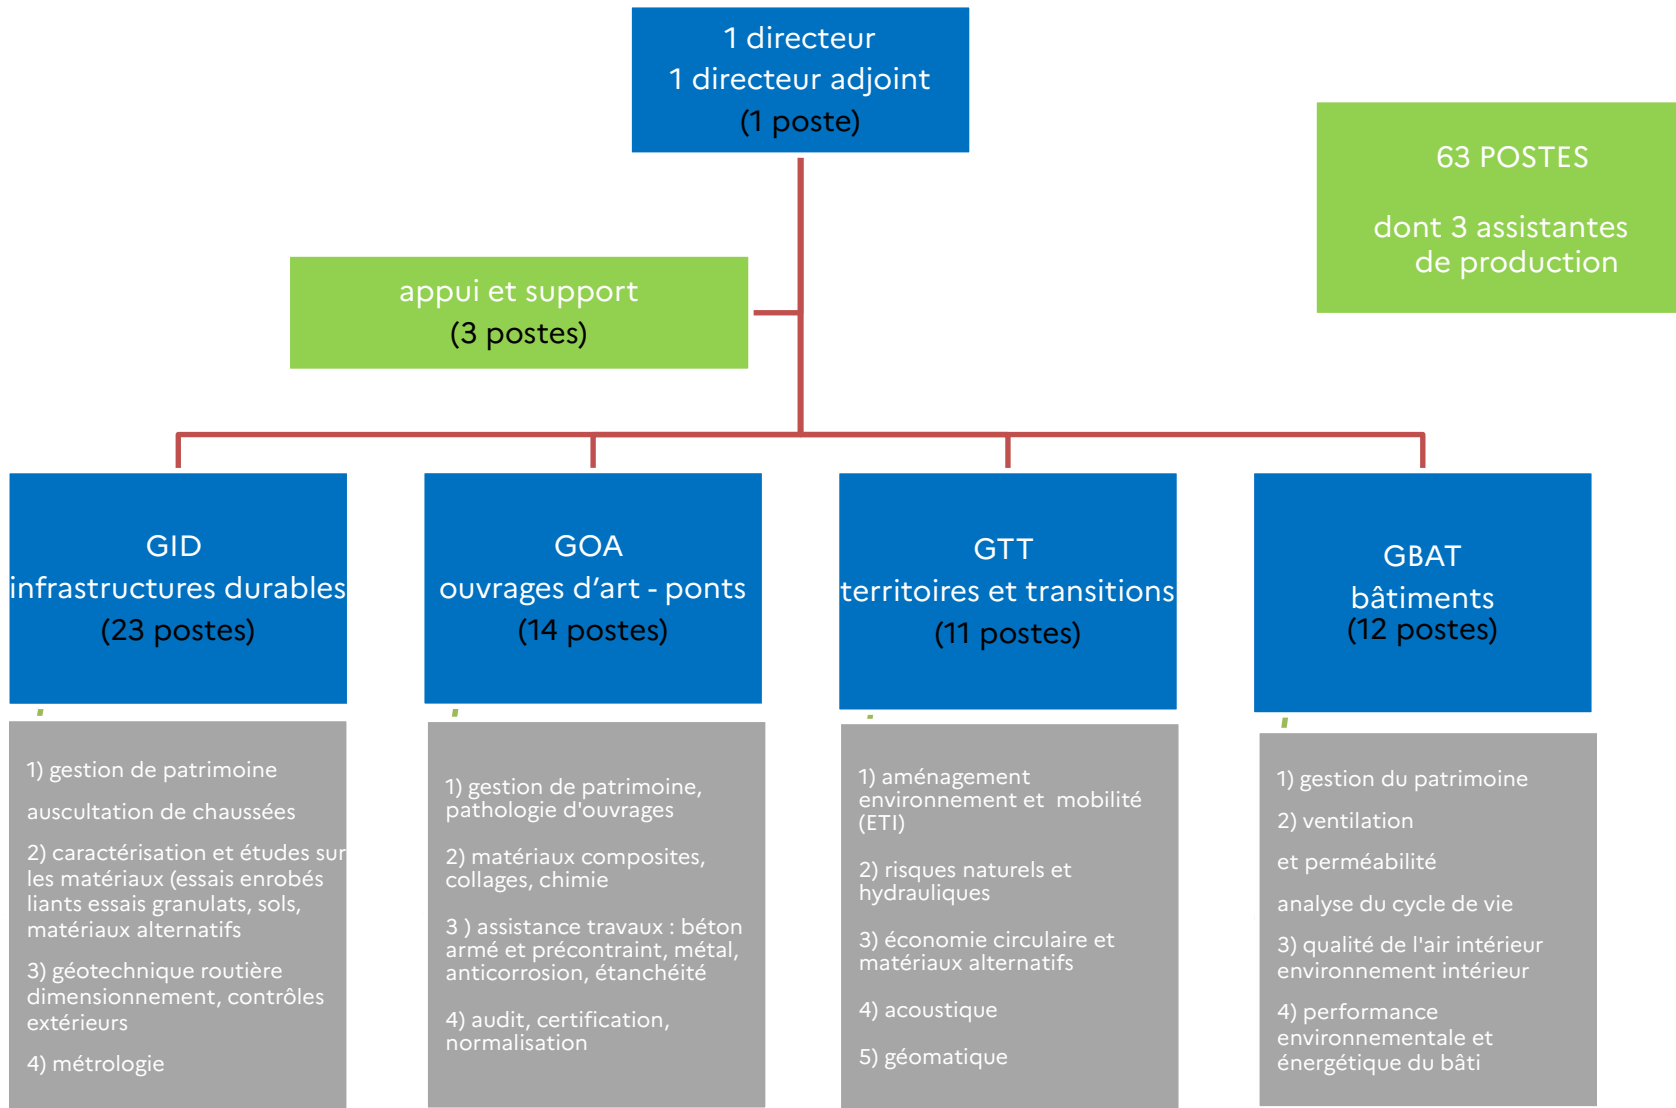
1 directeur
1 directeur adjoint
(1 poste)

63 POSTES

dont 3 assistantes de production

appui et support
(3 postes)

GID
infrastructures durables
(23 postes)

GOA
ouvrages d'art - ponts
(14 postes)

GTT
territoires et transitions
(11 postes)

GBAT
bâtiments
(12 postes)

1) gestion de patrimoine

auscultation de chaussées

2) caractérisation et études sur les matériaux (essais enrobés liants essais granulats, sols, matériaux alternatifs

3) géotechnique routière dimensionnement, contrôles extérieurs

4) métrologie

1) gestion de patrimoine, pathologie d'ouvrages

2) matériaux composites, collages, chimie

3 ) assistance travaux : béton armé et précontraint, métal, anticorrosion, étanchéité

4) audit, certification, normalisation

1) aménagement environnement et mobilité (ETI)

2) risques naturels et hydrauliques

3) économie circulaire et matériaux alternatifs

4) acoustique

5) géomatique

1) gestion du patrimoine

2) ventilation

et perméabilité

analyse du cycle de vie

3) qualité de l'air intérieur environnement intérieur

4) performance environnementale et énergétique du bâti